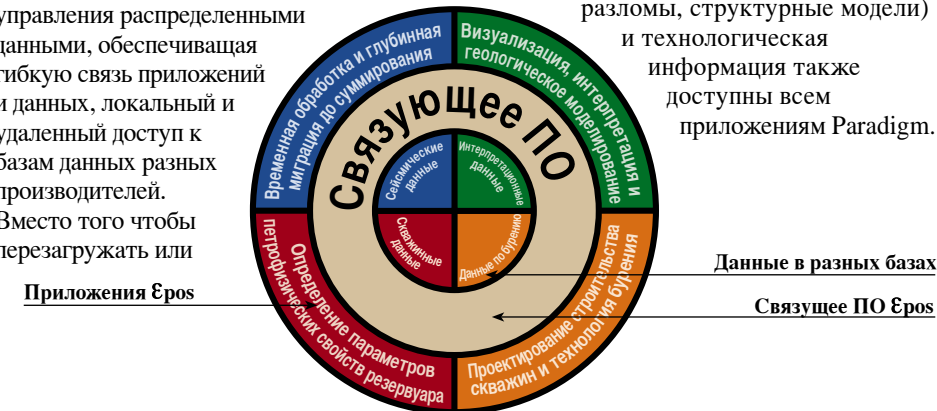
управления распределенными данными, обеспечивающая гибкую связь приложений и данных, локальный и удаленный доступ к базам данных разных производителей. Вместо того чтобы перезагружать или

разломы, структурные модели) и технологическая информация также доступны всем приложениям Paradigm.

Временная обработка и глубинная миграция до суммирования

Визуализация, интерпретация и геологическое моделирование

Связующее ПО

Сейсмические данные

Интерпретационные данные

Скважинные данные

Данные по бурению

Определение параметров петрофизических свойств резервуара

Проектирование строительства скважин и технология бурения

Приложения Epos

Данные в разных базах

Связущее ПО Epos